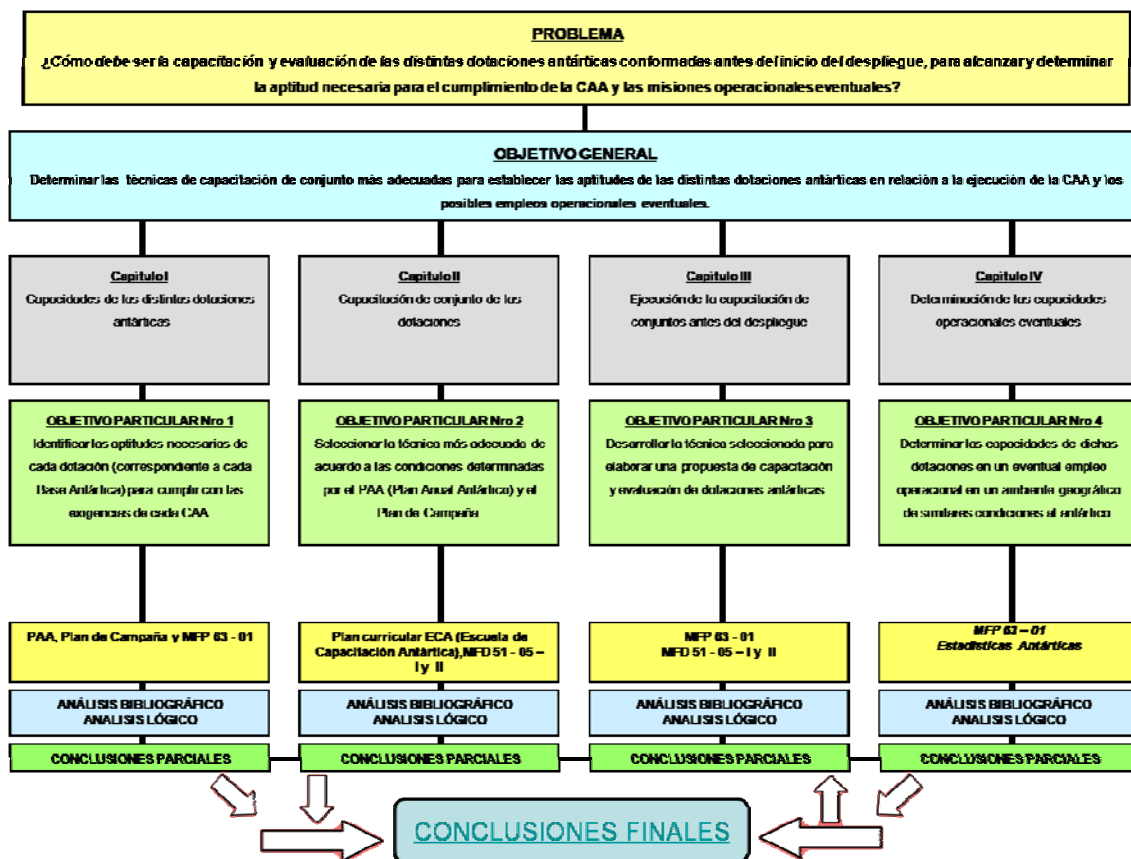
PROBLEMA

¿Cómo debe ser la capacitación y evaluación de las distintas dotaciones antárticas conformadas antes del inicio del despliegue, para alcanzar y determinar la aptitud necesaria para el cumplimiento de la CAA y las misiones operacionales eventuales?

OBJETIVO GENERAL

Determinar las técnicas de capacitación de conjunto más adecuadas para establecer las aptitudes de las distintas dotaciones antárticas en relación a la ejecución de la CAA y los posibles empleos operacionales eventuales.

Capitulo I
Capacidades de las distintas dotaciones antárticas

OBJETIVO PARTICULAR Nro 1
Identificar las aptitudes necesarias de cada dotación (correspondiente a cada Base Antártica) para cumplir con las exigencias de cada CAA

PAA, Plan de Campaña y MFP 63 - 01

ANÁLISIS BIBLIOGRÁFICO
ANALISIS LÓGICO

CONCLUSIONES PARCIALES

Capitulo II
Capacitación de conjunto de las dotaciones

OBJETIVO PARTICULAR Nro 2
Seleccionar la técnica más adecuada de acuerdo a las condiciones determinadas por el PAA (Plan Anual Antártico) y el Plan de Campaña

Plan curricular ECA (Escuela de Capacitación Antártica), MFD 51 - 05 – I y II

ANÁLISIS BIBLIOGRÁFICO
ANALISIS LÓGICO

CONCLUSIONES PARCIALES

Capitulo III
Ejecución de la capacitación de conjuntos antes del despliegue

OBJETIVO PARTICULAR Nro 3
Desarrollar la técnica seleccionada para elaborar una propuesta de capacitación y evaluación de dotaciones antárticas

MFP 63 - 01
MFD 51 - 05 – I y II

ANÁLISIS BIBLIOGRÁFICO
ANALISIS LÓGICO

CONCLUSIONES PARCIALES

Capitulo IV
Determinación de las capacidades operacionales eventuales

OBJETIVO PARTICULAR Nro 4
Determinar las capacidades de dichas dotaciones en un eventual empleo operacional en un ambiente geográfico de similares condiciones al antártico

MFP 63 – 01
Estadísticas Antárticas

ANÁLISIS BIBLIOGRÁFICO
ANALISIS LÓGICO

CONCLUSIONES PARCIALES

CONCLUSIONES FINALES